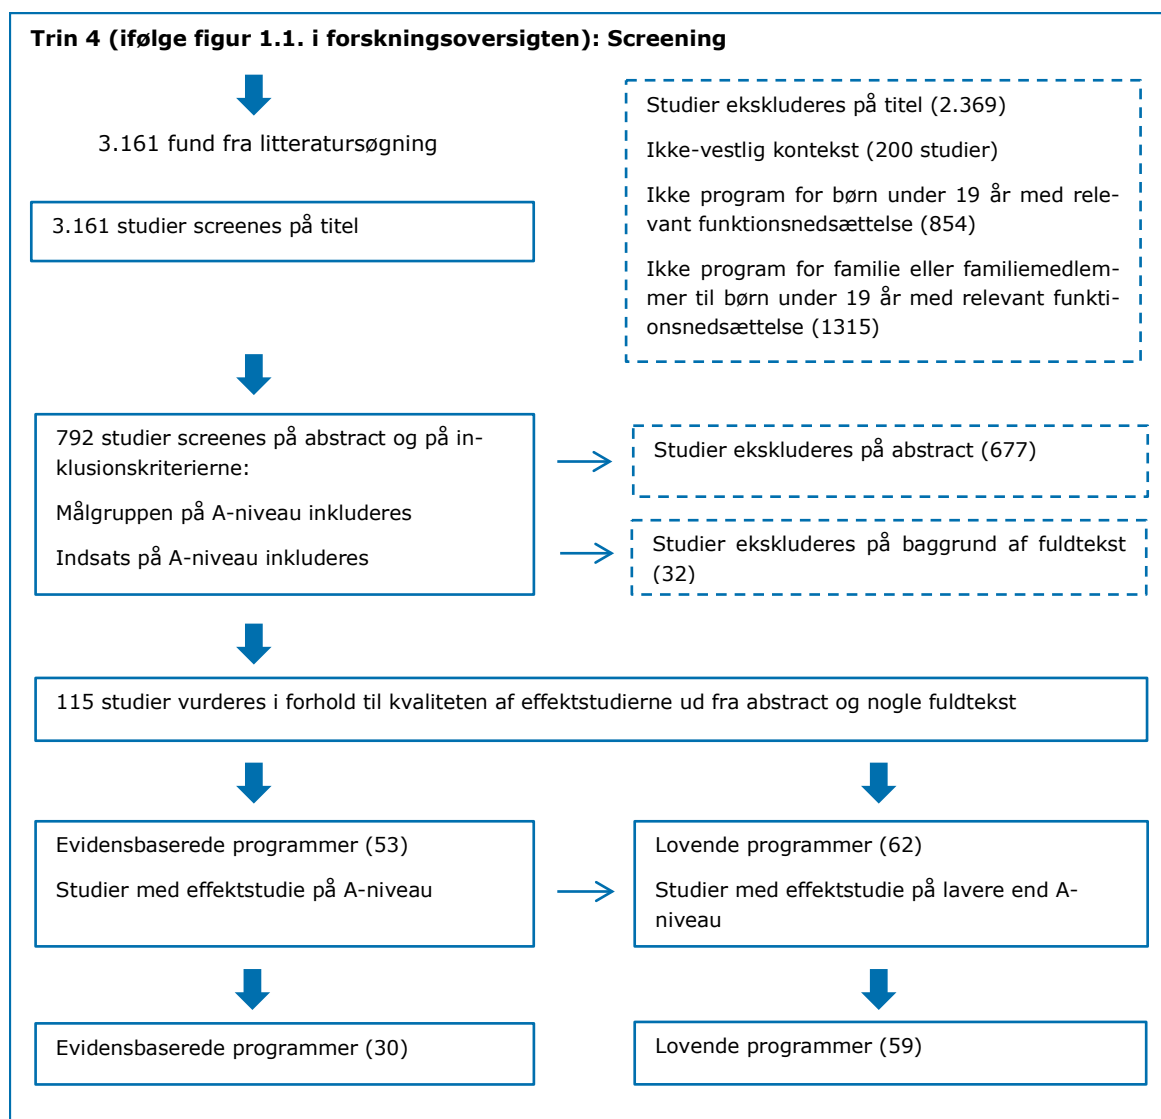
Trin 4 (ifølge figur 1.1. i forskningsoversigten): Screening

3.161 fund fra litteratursøgning

3.161 studier screenes på titel

Studier ekskluderes på titel (2.369)

Ikke-vestlig kontekst (200 studier)

Ikke program for børn under 19 år med relevant funktionsnedsættelse (854)

Ikke program for familie eller familiemedlemmer til børn under 19 år med relevant funktionsnedsættelse (1315)

792 studier screenes på abstract og på inklusionskriterierne:

Målgruppen på A-niveau inkluderes

Indsats på A-niveau inkluderes

Studier ekskluderes på abstract (677)

Studier ekskluderes på baggrund af fuldtekst (32)

115 studier vurderes i forhold til kvaliteten af effektstudierne ud fra abstract og nogle fuldtekst

Evidensbaserede programmer (53)

Studier med effektstudie på A-niveau

Lovende programmer (62)

Studier med effektstudie på lavere end A-niveau

Evidensbaserede programmer (30)

Lovende programmer (59)